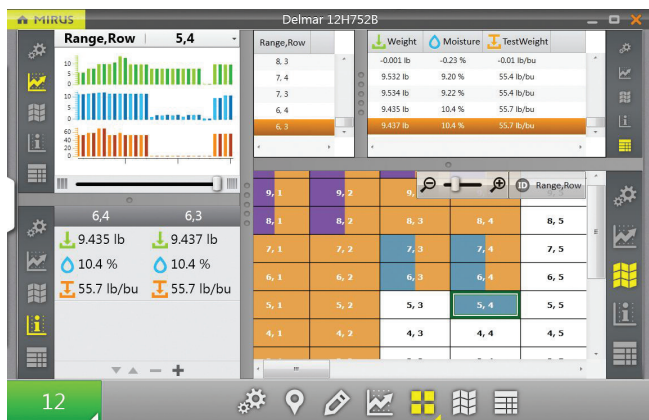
MIRUS

Delmar 12H752B

Range,Row 5,4

10 5 0
15 10 5 0
60 40 20 0

6,4 6,3
9.435 lb 9.437 lb
10.4 % 10.4 %
55.7 lb/bu 55.7 lb/bu

| Range,Row |
|---|
| 8, 3 |
| 7, 4 |
| 7, 3 |
| 6, 4 |
| 6, 3 |

| Weight | Moisture | TestWeight |
|---|---|---|
| -0.001 lb | -0.23 % | -0.01 lb/bu |
| 9.532 lb | 9.20 % | 55.4 lb/bu |
| 9.534 lb | 9.22 % | 55.4 lb/bu |
| 9.435 lb | 10.4 % | 55.7 lb/bu |
| 9.437 lb | 10.4 % | 55.7 lb/bu |

Range,Row

| 9, 1 | 9, 2 | 9, | | |
|---|---|---|---|---|
| 8, 1 | 8, 2 | 8, 3 | 8, 4 | 8, 5 |
| 7, 1 | 7, 2 | 7, 3 | 7, 4 | 7, 5 |
| 6, 1 | 6, 2 | 6, 3 | 6, 4 | 6, 5 |
| 5, 1 | 5, 2 | 5, 3 | 5, 4 | 5, 5 |
| 4, 1 | 4, 2 | 4, 3 | 4, 4 | 4, 5 |

12